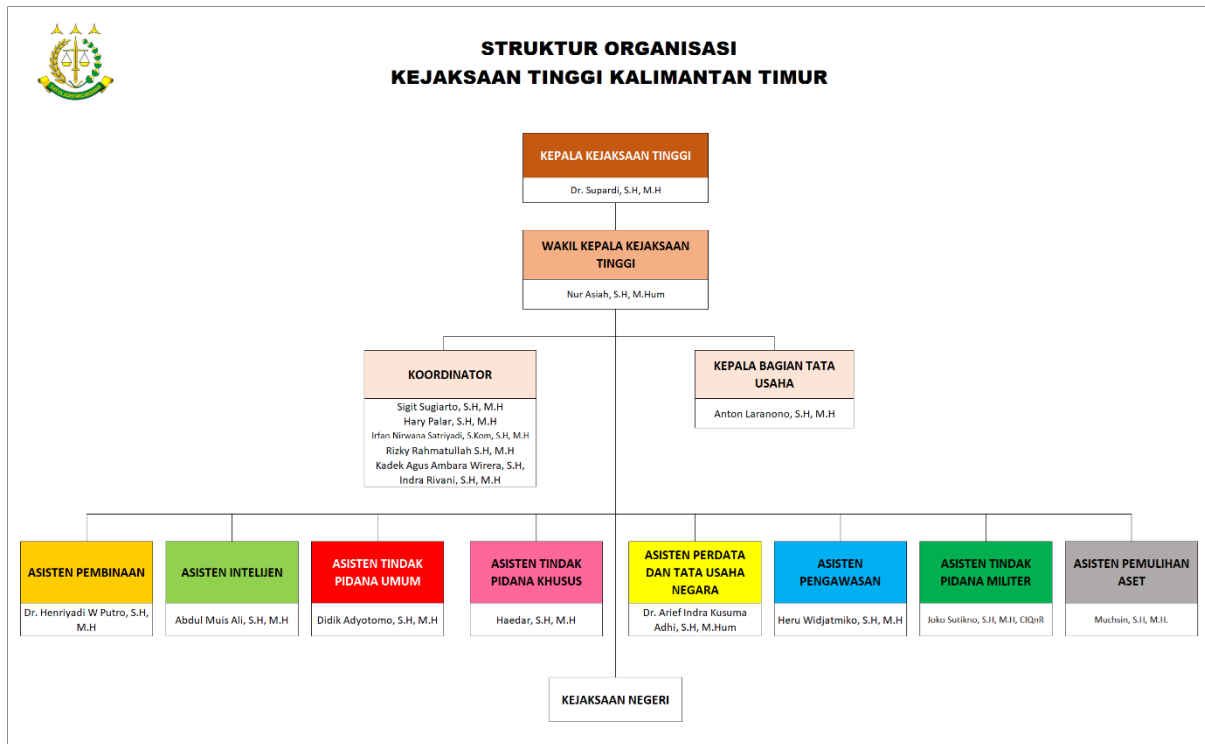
STRUKTUR ORGANISASI
KEJAKSAAN TINGGI KALIMANTAN TIMUR

KEPALA KEJAKSAAN TINGGI
Dr. Supardi, S.H, M.H

WAKIL KEPALA KEJAKSAAN TINGGI
Nur Asiah, S.H, M.Hum

KOORDINATOR
Sigit Sugiarto, S.H, M.H
Hary Palar, S.H, M.H
Irfan Nirwana Satriyadi, S.Kom, S.H, M.H
Rizky Rahmatullah S.H, M.H
Kadek Agus Ambara Wirera, S.H,
Indra Rivani, S.H, M.H

KEPALA BAGIAN TATA USAHA
Anton Laranono, S.H, M.H

ASISTEN PEMBINAAN
Dr. Henriyadi W Putro, S.H, M.H

ASISTEN INTELIJEN
Abdul Muis Ali, S.H, M.H

ASISTEN TINDAK PIDANA UMUM
Didik Adyotomo, S.H, M.H

ASISTEN TINDAK PIDANA KHUSUS
Haedar, S.H, M.H

ASISTEN PERDATA DAN TATA USAHA NEGARA
Dr. Arief Indra Kusuma Adhi, S.H, M.Hum

ASISTEN PENGAWASAN
Heru Widjatmiko, S.H, M.H

ASISTEN TINDAK PIDANA MILITER
Joko Sutikno, S.H, M.H, CIQnR

ASISTEN PEMULIHAN ASET
Muchsin, S.H, M.H.

KEJAKSAAN NEGERI